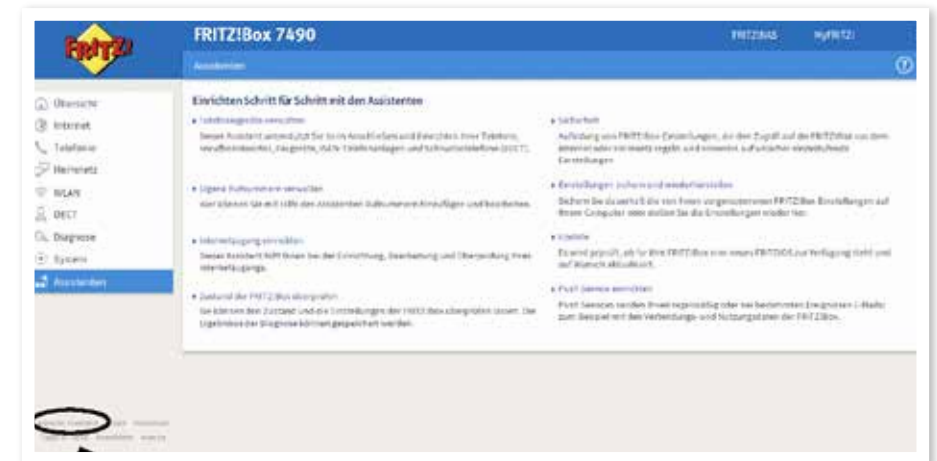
FRITZ!

FRITZ!Box 7490

FRITZ!NAS MyFRITZ!

Assistenten

Übersicht
Internet
Telefonie
Heimnetz
WLAN
DECT
Diagnose
System
Assistenten

Einrichten Schritt für Schritt mit den Assistenten

Telefoniegeräte verwalten
Dieser Assistent unterstützt Sie beim Anschließen und Einrichten Ihrer Telefone, Anrufbeantworter, Faxgeräte, ISDN-Telefonanlagen und Schnurlostelefone (DECT).

Eigene Rufnummern verwalten
Hier können Sie mit Hilfe des Assistenten Rufnummern hinzufügen und bearbeiten.

Internetzugang einrichten
Dieser Assistent hilft Ihnen bei der Einrichtung, Bearbeitung und Überprüfung Ihres Internetzugangs.

Zustand der FRITZ!Box überprüfen
Sie können den Zustand und die Einstellungen der FRITZ!Box überprüfen lassen. Die Ergebnisse der Diagnose können gespeichert werden.

Sicherheit
Auflistung von FRITZ!Box-Einstellungen, die den Zugriff auf die FRITZ!Box von dem Internet oder von einem Gerät und einem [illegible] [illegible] Einstellungen

Einstellungen sichern und wiederherstellen
Sichern Sie die aktuell die von Ihnen vorgenommenen FRITZ!Box-Einstellungen auf Ihrem Computer oder stellen Sie die Einstellungen wieder her.

Update
Es wird geprüft, ob für Ihre FRITZ!Box ein neues FRITZ!OS zur Verfügung steht und auf Wunsch aktualisiert.

Push Service einrichten
Push Services senden Ihnen regelmäßig oder bei bestimmten Ereignissen E-Mails zum Beispiel mit den Verbindungs- und Nutzungsdaten der FRITZ!Box.

Ansicht: Standard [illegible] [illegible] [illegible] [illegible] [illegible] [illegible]